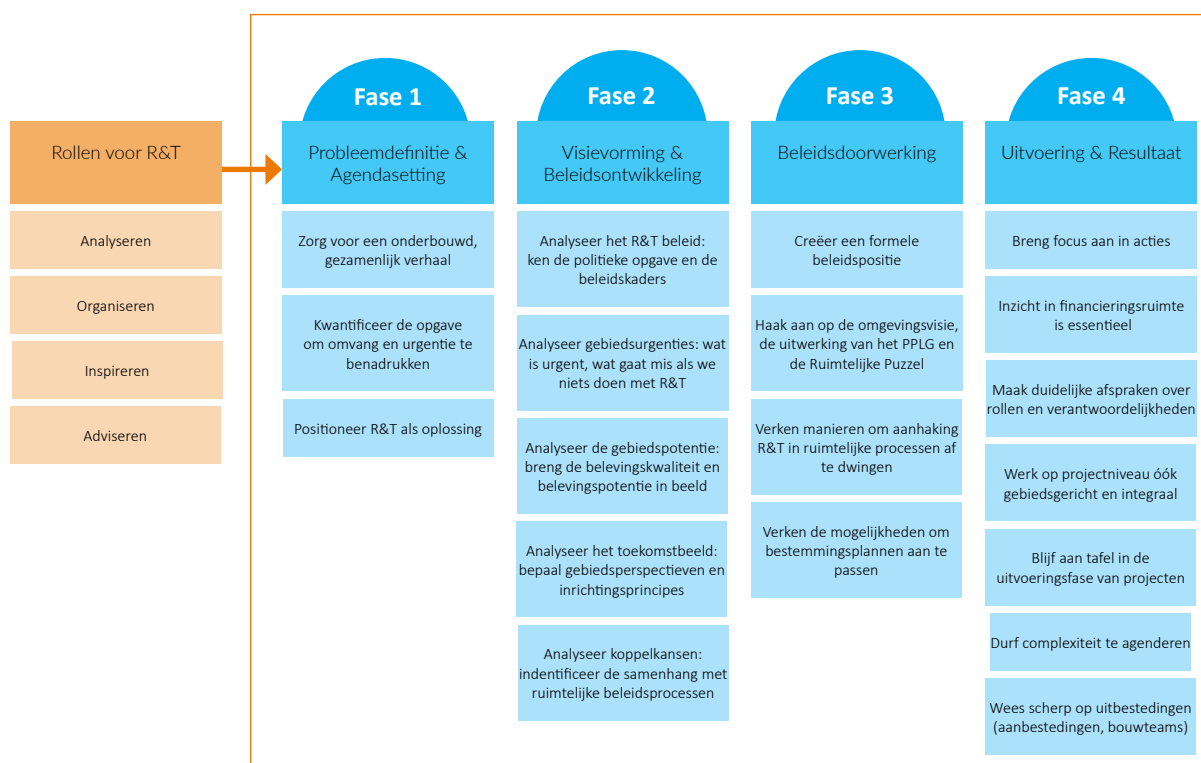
Rollen voor R&T

Analyseren

Organiseren

Inspireren

Adviseren

Fase 1

Probleemdefinitie & Agendasetting

Zorg voor een onderbouwd, gezamenlijk verhaal

Kwantificeer de opgave om omvang en urgentie te benadrukken

Positioneer R&T als oplossing

Fase 2

Visievorming & Beleidsontwikkeling

Analyseer het R&T beleid: ken de politieke opgave en de beleidskaders

Analyseer gebiedsurgenties: wat is urgent, wat gaat mis als we niets doen met R&T

Analyseer de gebiedspotentie: breng de belevingskwaliteit en belevingspotentie in beeld

Analyseer het toekomstbeeld: bepaal gebiedsperspectieven en inrichtingsprincipes

Analyseer koppelkansen: indentificeer de samenhang met ruimtelijke beleidsprocessen

Fase 3

Beleidsdoorwerking

Creëer een formele beleidspositie

Haak aan op de omgevingsvisie, de uitwerking van het PPLG en de Ruimtelijke Puzzel

Verken manieren om aanhaking R&T in ruimtelijke processen af te dwingen

Verken de mogelijkheden om bestemmingsplannen aan te passen

Fase 4

Uitvoering & Resultaat

Breng focus aan in acties

Inzicht in financieringsruimte is essentieel

Maak duidelijke afspraken over rollen en verantwoordelijkheden

Werk op projectniveau óók gebiedsgericht en integraal

Blijf aan tafel in de uitvoeringsfase van projecten

Durf complexiteit te agenderen

Wees scherp op uitbestedingen (aanbestedingen, bouwteams)